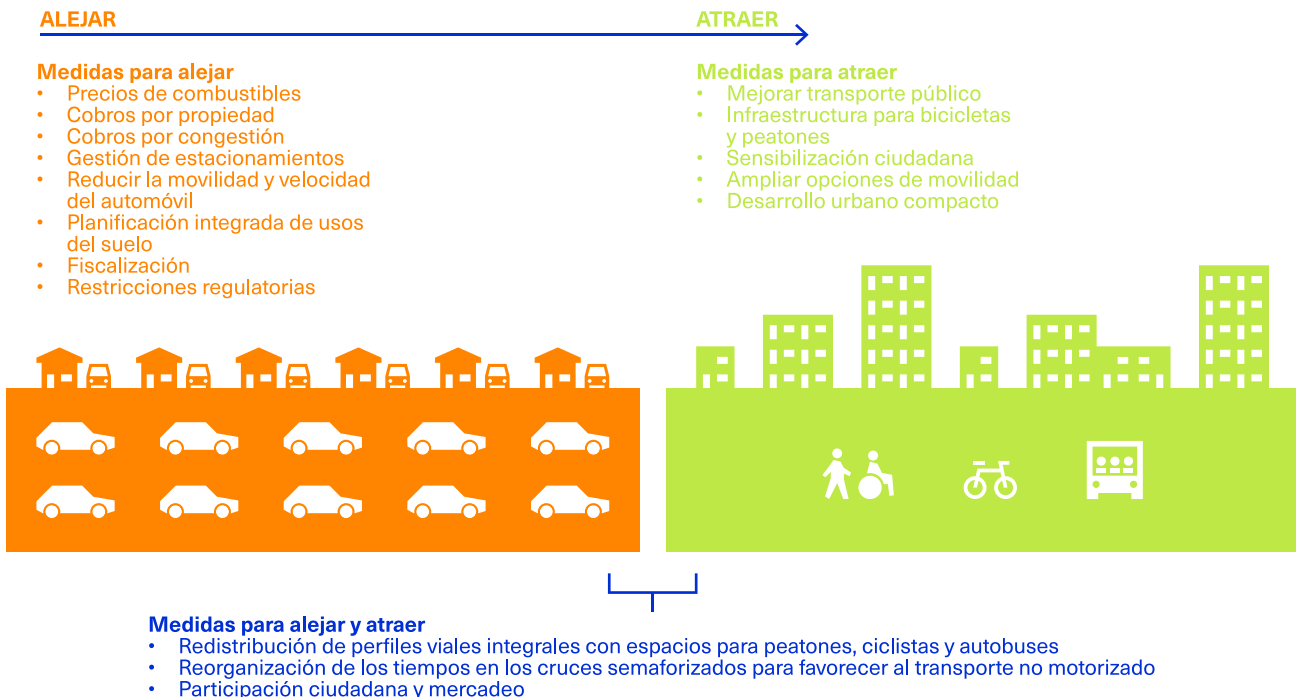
ALEJAR

ATRAER

Medidas para alejar
• Precios de combustibles
• Cobros por propiedad
• Cobros por congestión
• Gestión de estacionamientos
• Reducir la movilidad y velocidad del automóvil
• Planificación integrada de usos del suelo
• Fiscalización
• Restricciones regulatorias

Medidas para atraer
• Mejorar transporte público
• Infraestructura para bicicletas y peatones
• Sensibilización ciudadana
• Ampliar opciones de movilidad
• Desarrollo urbano compacto

Medidas para alejar y atraer
• Redistribución de perfiles viales integrales con espacios para peatones, ciclistas y autobuses
• Reorganización de los tiempos en los cruces semaforizados para favorecer al transporte no motorizado
• Participación ciudadana y mercadeo